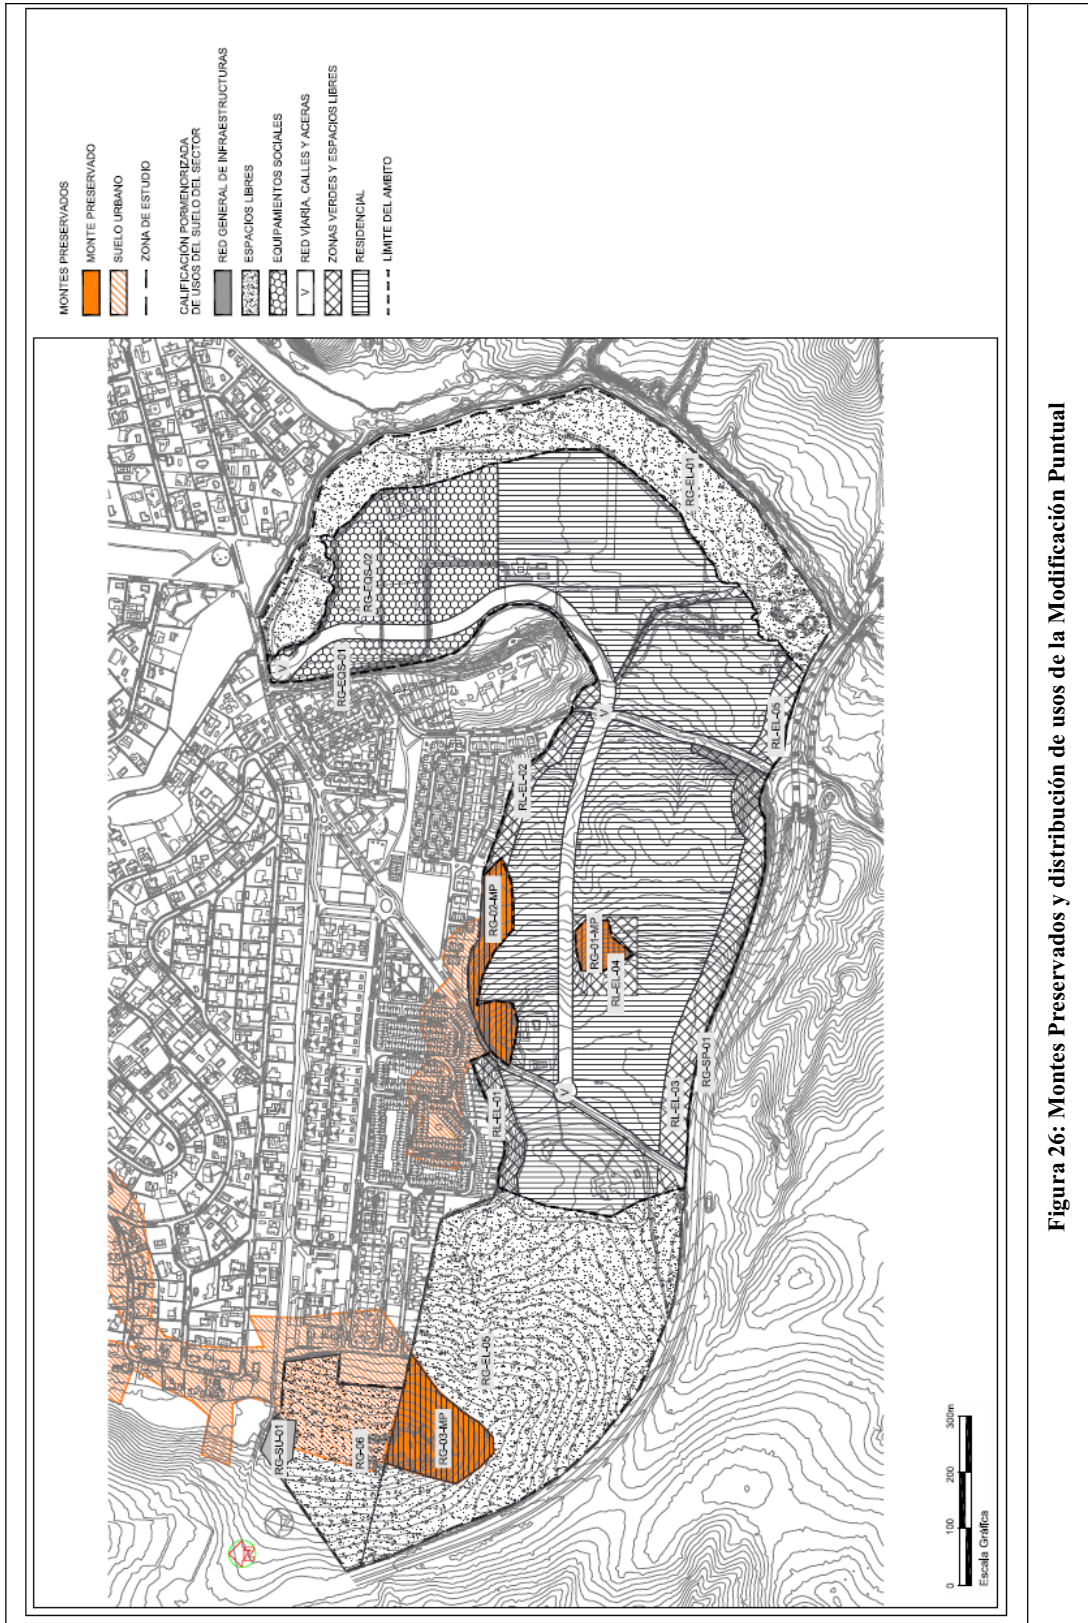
MONTES PRESERVADOS
MONTE PRESERVADO
SUELO URBANO
ZONA DE ESTUDIO

CALIFICACIÓN PORMENORIZADA DE USOS DEL SUELO DEL SECTOR
RED GENERAL DE INFRAESTRUCTURAS
ESPACIOS LIBRES
EQUIPAMIENTOS SOCIALES
V RED VIARIA, CALLES Y ACERAS
ZONAS VERDES Y ESPACIOS LIBRES
RESIDENCIAL
LIMITE DEL AMBITO

RG-SU-01
RG-06
RG-03-MP
RG-EL-05
RL-EL-01
RG-02-MP
RG-01-MP
RL-EL-04
RL-EL-03
RG-SP-01
RL-EL-02
V
V
RG-EQS-01
RG-EQS-02
RL-EL-05
RG-EL-01

0 100 200 300m
Escala Gráfica

Figura 26: Montes Preservados y distribución de usos de la Modificación Puntual